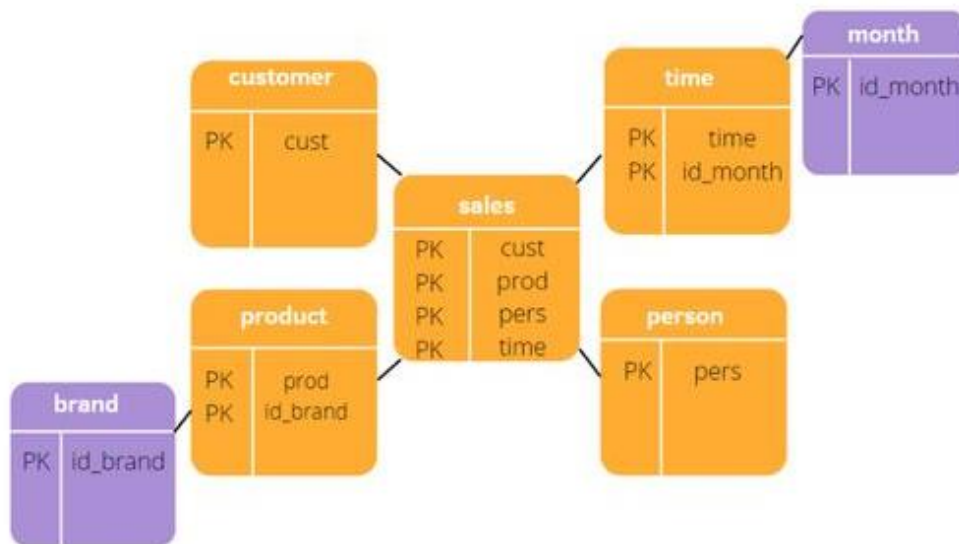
customer

| PK | cust |
|---|---|

time

| PK | time |
|---|---|
| PK | id_month |

month

| PK | id_month |
|---|---|

sales

| PK | cust |
|---|---|
| PK | prod |
| PK | pers |
| PK | time |

product

| PK | prod |
|---|---|
| PK | id_brand |

person

| PK | pers |
|---|---|

brand

| PK | id_brand |
|---|---|